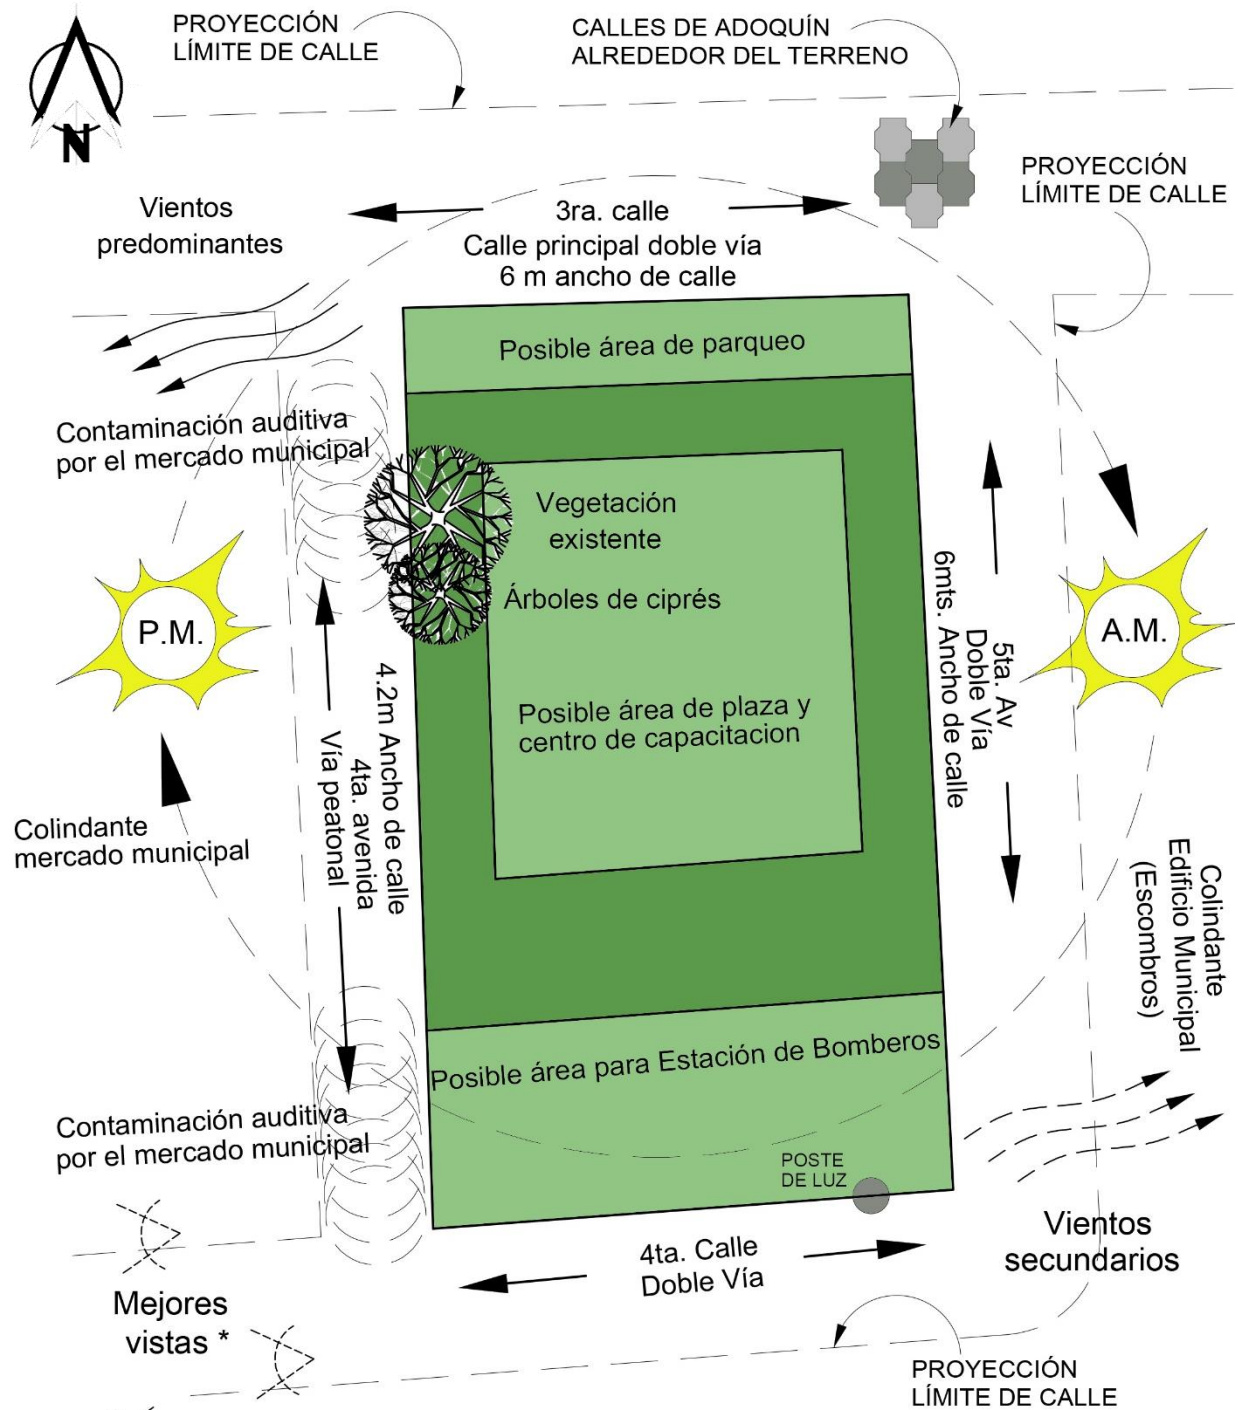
N

PROYECCIÓN LÍMITE DE CALLE

CALLES DE ADOQUÍN ALREDEDOR DEL TERRENO

PROYECCIÓN LÍMITE DE CALLE

Vientos predominantes

3ra. calle
Calle principal doble vía
6 m ancho de calle

Posible área de parqueo

Contaminación auditiva por el mercado municipal

Vegetación existente

Árboles de ciprés

P.M.

A.M.

5ta. Av
Doble Vía
6mts. Ancho de calle

4.2m Ancho de calle
4ta. avenida
Vía peatonal

Posible área de plaza y centro de capacitacion

Colindante mercado municipal

Colindante
Edificio Municipal
(Escombros)

Posible área para Estación de Bomberos

Contaminación auditiva por el mercado municipal

POSTE DE LUZ

Vientos secundarios

4ta. Calle
Doble Vía

Mejores vistas *

PROYECCIÓN LÍMITE DE CALLE